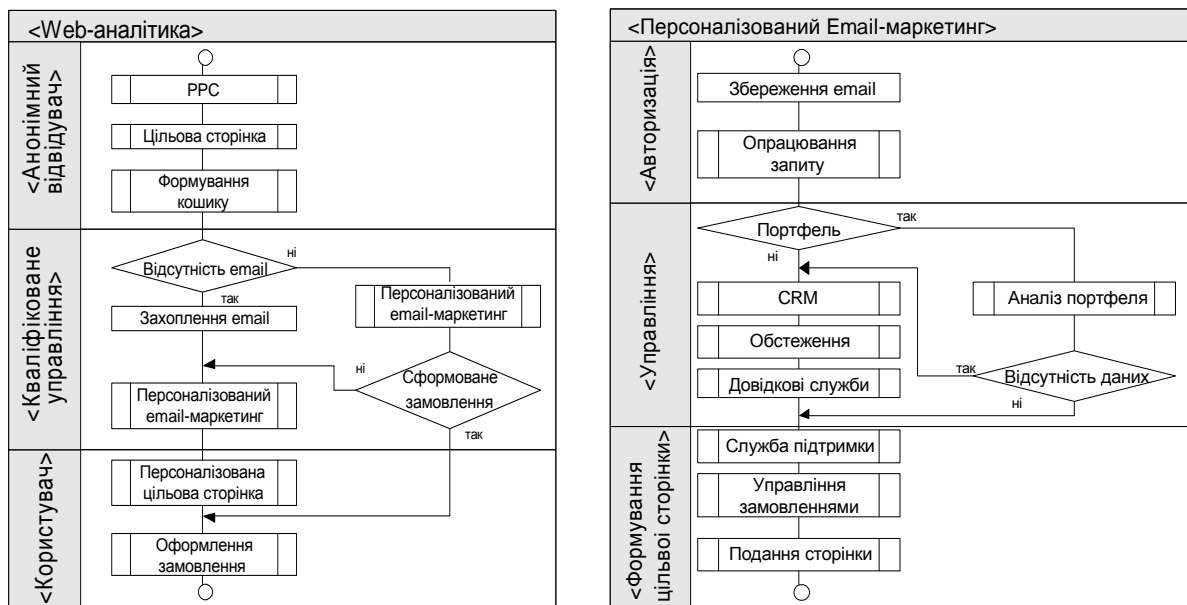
<Web-аналітика>

<Анонімний відвідувач>

PPC

Цільова сторінка

Формування кошику

<Кваліфіковане управління>

Відсутність email

ні

так

Захоплення email

Персоналізований email-маркетинг

ні

Сформоване замовлення

Персоналізований email-маркетинг

так

<Користувач>

Персоналізована цільова сторінка

Оформлення замовлення

<Персоналізований Email-маркетинг>

<Авторизація>

Збереження email

Опрацювання запиту

<Управління>

Портфель

так

ні

CRM

Аналіз портфеля

Обстеження

так

Довідкові служби

Відсутність даних

ні

<Формування цільової сторінки>

Служба підтримки

Управління замовленнями

Подання сторінки